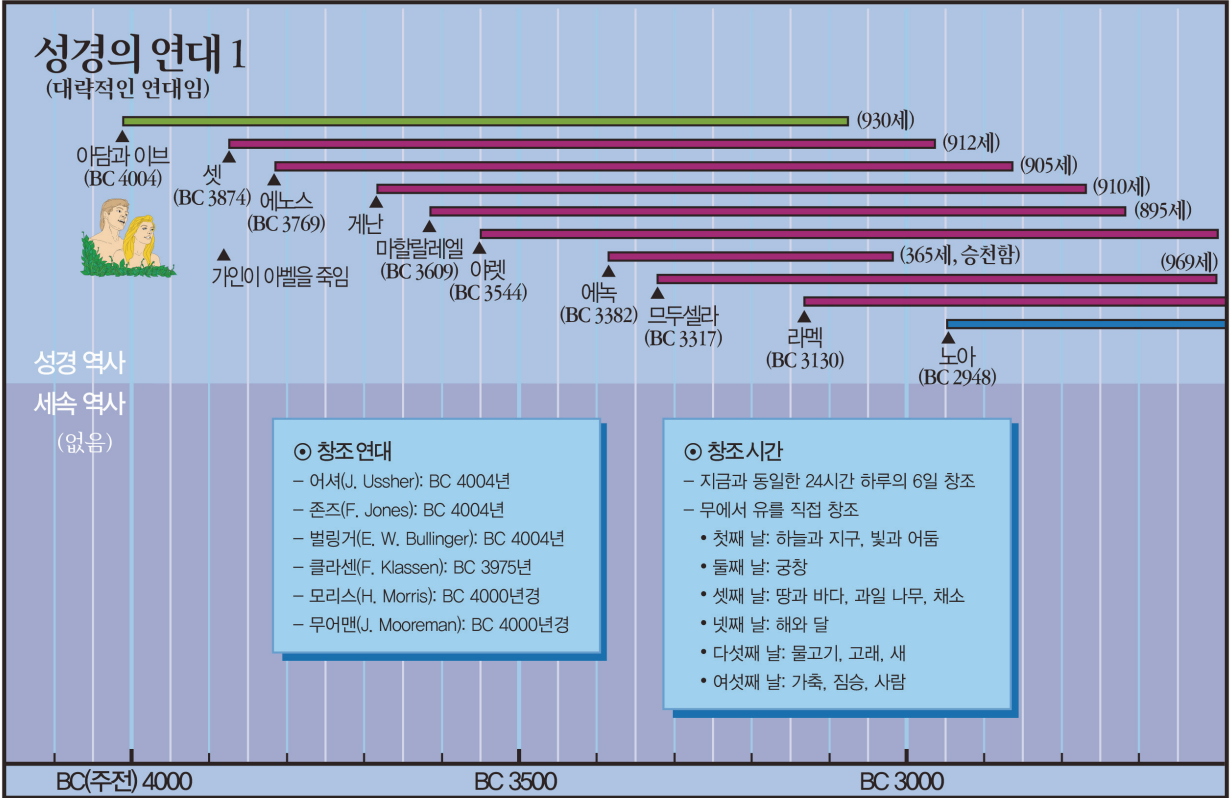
성경의 연대 1
(대략적인 연대임)

(930세)
아담과 이브
(BC 4004)
(912세)
셋
(BC 3874)
(905세)
에노스
(BC 3769)
(910세)
게난
(895세)
마할랄레엘
(BC 3609)
야렛
(BC 3544)
(365세, 승천함)
에녹
(BC 3382)
(969세)
므두셀라
(BC 3317)
라멕
(BC 3130)
노아
(BC 2948)
가인이 아벨을 죽임

성경 역사
세속 역사
(없음)

⊙ 창조 연대
– 어셔(J. Ussher): BC 4004년
– 존즈(F. Jones): BC 4004년
– 벌링거(E. W. Bullinger): BC 4004년
– 클라센(F. Klassen): BC 3975년
– 모리스(H. Morris): BC 4000년경
– 무어맨(J. Mooreman): BC 4000년경

⊙ 창조시간
– 지금과 동일한 24시간 하루의 6일 창조
– 무에서 유를 직접 창조
• 첫째 날: 하늘과 지구, 빛과 어둠
• 둘째 날: 궁창
• 셋째 날: 땅과 바다, 과일 나무, 채소
• 넷째 날: 해와 달
• 다섯째 날: 물고기, 고래, 새
• 여섯째 날: 가축, 짐승, 사람

BC(주전) 4000
BC 3500
BC 3000